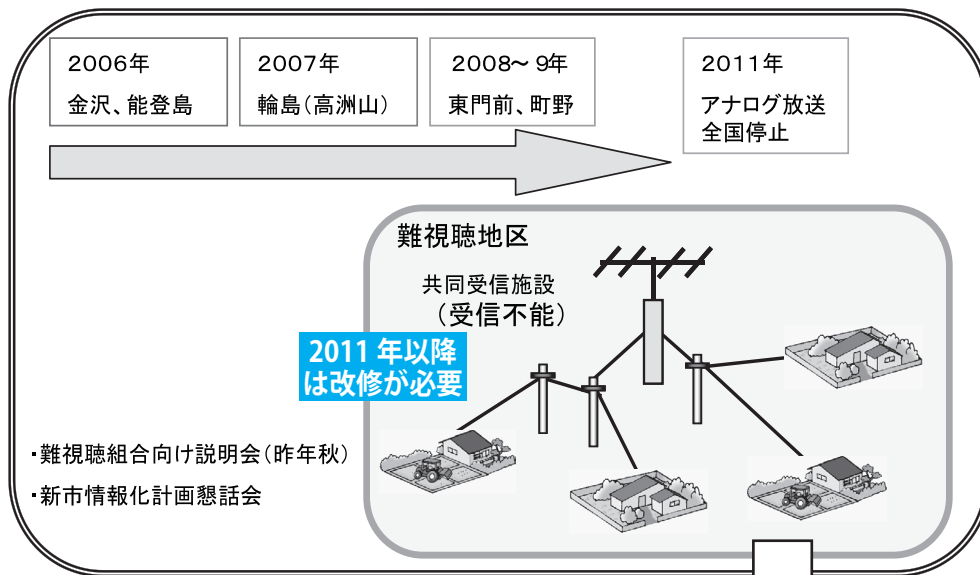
2006年
金沢、能登島

2007年
輪島(高洲山)

2008〜 9年
東門前、町野

2011年
アナログ放送
全国停止

難視聴地区

共同受信施設
(受信不能)

2011 年以降
は改修が必要

・難視聴組合向け説明会(昨年秋)

・新市情報化計画懇話会